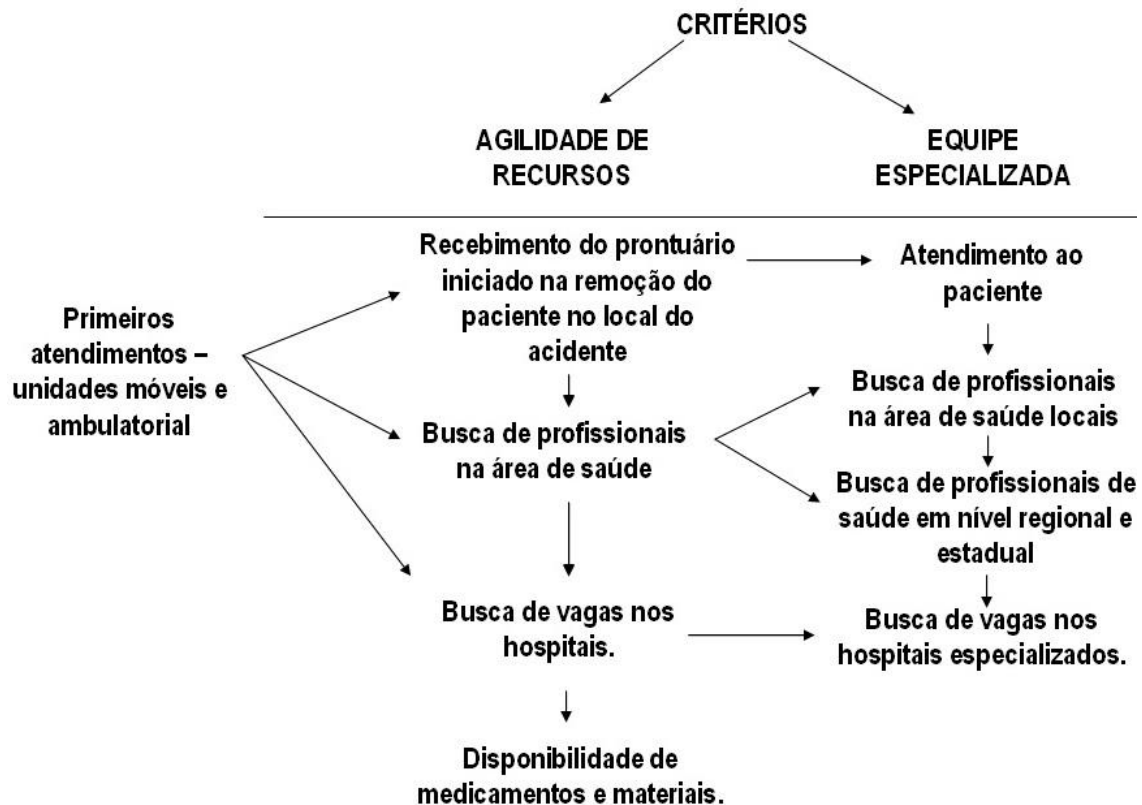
CRITÉRIOS

AGILIDADE DE RECURSOS

EQUIPE ESPECIALIZADA

Primeiros atendimentos – unidades móveis e ambulatorial

Recebimento do prontuário iniciado na remoção do paciente no local do acidente

Atendimento ao paciente

Busca de profissionais na área de saúde

Busca de profissionais na área de saúde locais

Busca de profissionais de saúde em nível regional e estadual

Busca de vagas nos hospitais.

Busca de vagas nos hospitais especializados.

Disponibilidade de medicamentos e materiais.